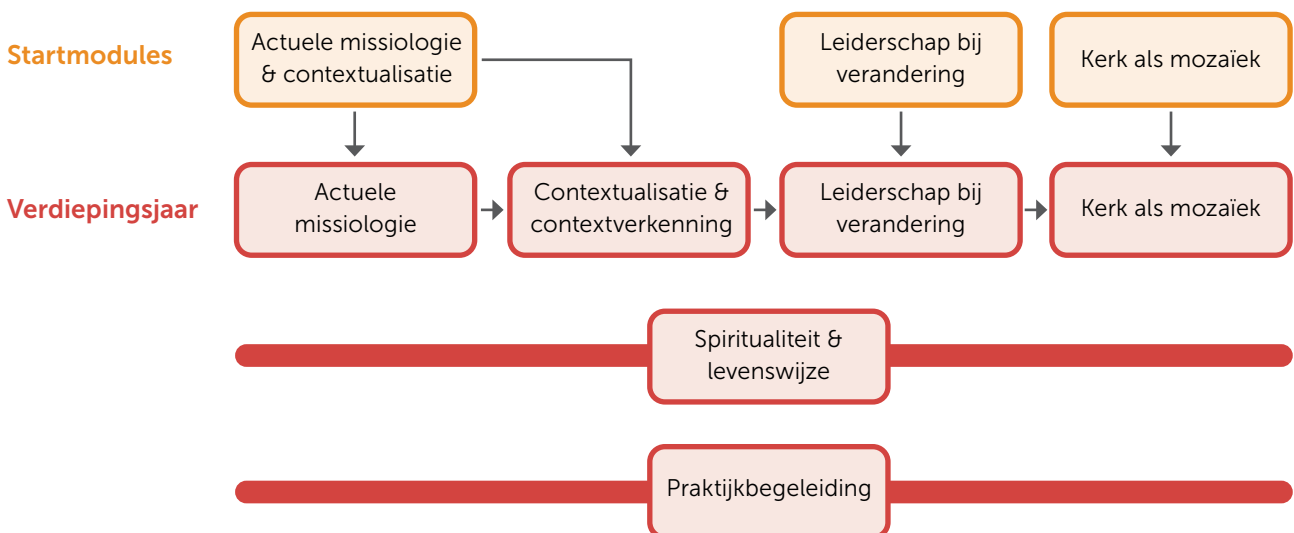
Startmodules

Actuele missiologie & contextualisatie

Leiderschap bij verandering

Kerk als mozaïek

Verdiepingsjaar

Actuele missiologie

Contextualisatie & contextverkenning

Leiderschap bij verandering

Kerk als mozaïek

Spiritualiteit & levenswijze

Praktijkbegeleiding